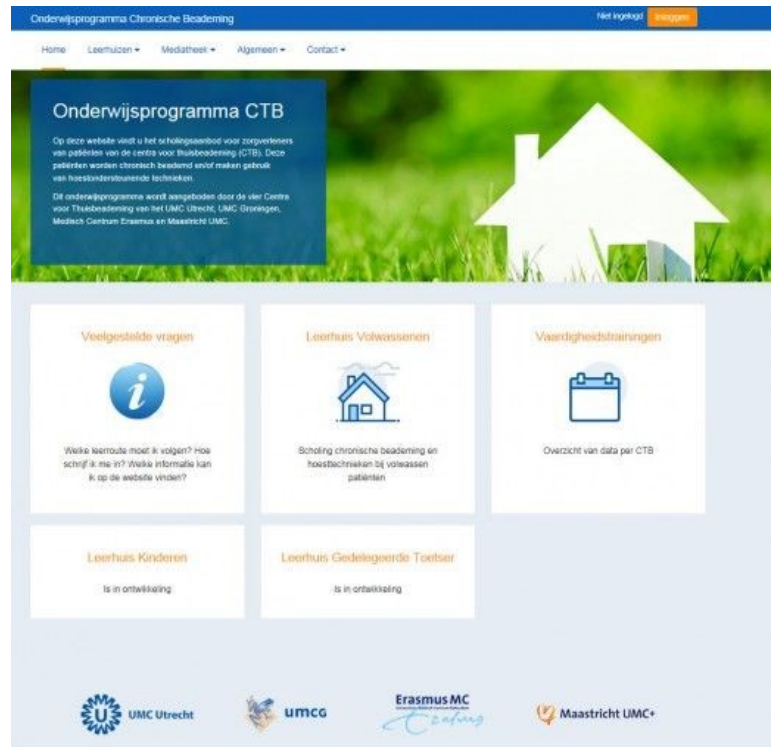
Onderwijsprogramma Chronische Beademing

Niet ingelogd Inloggen

Home Leerhuizen ▾ Mediatheek ▾ Algemeen ▾ Contact ▾

Onderwijsprogramma CTB

Op deze website vindt u het scholingsaanbod voor zorgverleners van patiënten van de centra voor thuisbeademing (CTB). Deze patiënten worden chronisch beademd en/of maken gebruik van hoestondersteunende technieken.

Dit onderwijsprogramma wordt aangeboden door de vier Centra voor Thuisbeademing van het UMC Utrecht, UMC Groningen, Medisch Centrum Erasmus en Maastricht UMC.

Veelgestelde vragen

Welke leerroute moet ik volgen? Hoe schrijf ik me in? Welke informatie kan ik op de website vinden?

Leerhuis Volwassenen

Scholing chronische beademing en hoesttechnieken bij volwassen patiënten

Vaardigheidstrainingen

Overzicht van data per CTB

Leerhuis Kinderen

Is in ontwikkeling

Leerhuis Gedelegeerde Toetser

Is in ontwikkeling

UMC Utrecht

umcg

Erasmus MC

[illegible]

Maastricht UMC+